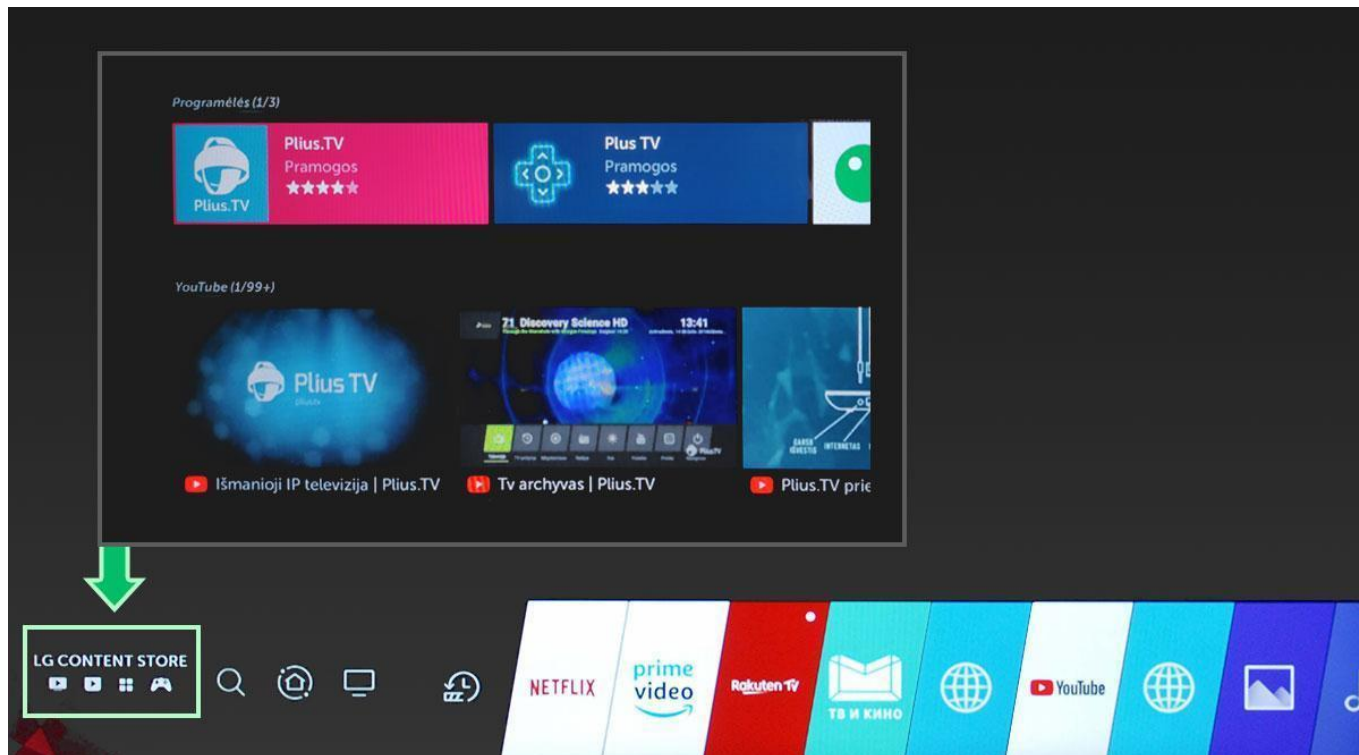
Programėlės (1/3)

Plius.TV
Plius.TV
Pramogos

Plus TV
Pramogos

YouTube (1/99+)

Plius TV

71 Discovery Science HD 13:41

INTERNETAS

Išmanioji IP televizija | Plius.TV

Tv archyvas | Plius.TV

Plius.TV prie

LG CONTENT STORE

NETFLIX

prime video

Rakuten TV

ТВ И КИНО

YouTube